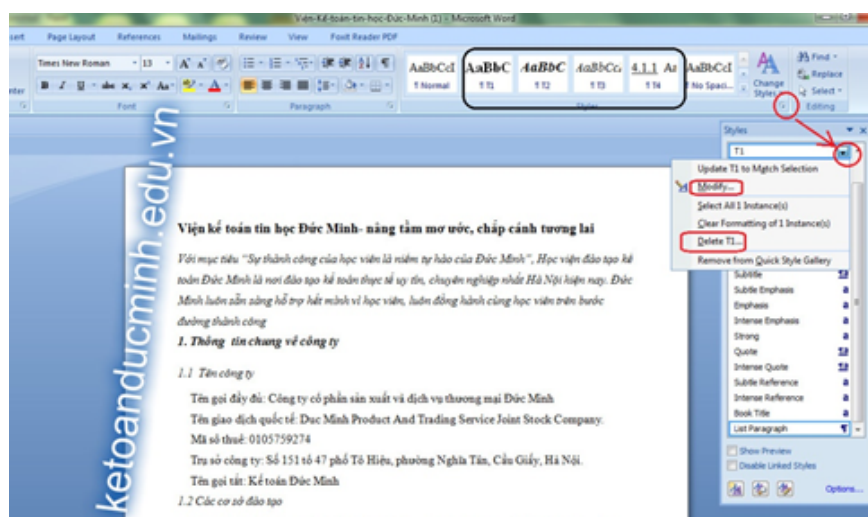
Viện-Kế-toán-tin-học-Đức-Minh (1) - Microsoft Word

sert Page Layout References Mailings Review View Foxit Reader PDF

Times New Roman 13

Font Paragraph Styles Editing

AaBbCcI AaBbC AaBbC AaBbCc 4.1.1 Aa AaBbCcI
¶ Normal ¶ T1 ¶ T2 ¶ T3 ¶ T4 ¶ No Spaci...

Change Styles

Find Replace Select

Styles

T1

Update T1 to Match Selection
Modify...
Select All 1 Instance(s)
Clear Formatting of 1 Instance(s)
Delete T1...
Remove from Quick Style Gallery

Subtitle
Subtle Emphasis
Emphasis
Intense Emphasis
Strong
Quote
Intense Quote
Subtle Reference
Intense Reference
Book Title
List Paragraph

Show Preview
Disable Linked Styles

Options...

ketoanducminh.edu.vn

Viện kế toán tin học Đức Minh- nâng tầm mơ ước, chắp cánh tương lai

Với mục tiêu "Sự thành công của học viên là niềm tự hào của Đức Minh", Học viện đào tạo kế toán Đức Minh là nơi đào tạo kế toán thực tế uy tín, chuyên nghiệp nhất Hà Nội hiện nay. Đức Minh luôn sẵn sàng hỗ trợ hết mình vì học viên, luôn đồng hành cùng học viên trên bước đường thành công

1. Thông tin chung về công ty

1.1 Tên công ty

Tên gọi đầy đủ: Công ty cổ phần sản xuất và dịch vụ thương mại Đức Minh

Tên giao dịch quốc tế: Duc Minh Product And Trading Service Joint Stock Company.

Mã số thuế: 0105759274

Trụ sở công ty: Số 151 tổ 47 phố Tô Hiệu, phường Nghĩa Tân, Cầu Giấy, Hà Nội.

Tên gọi tắt: Kế toán Đức Minh

1.2 Các cơ sở đào tạo